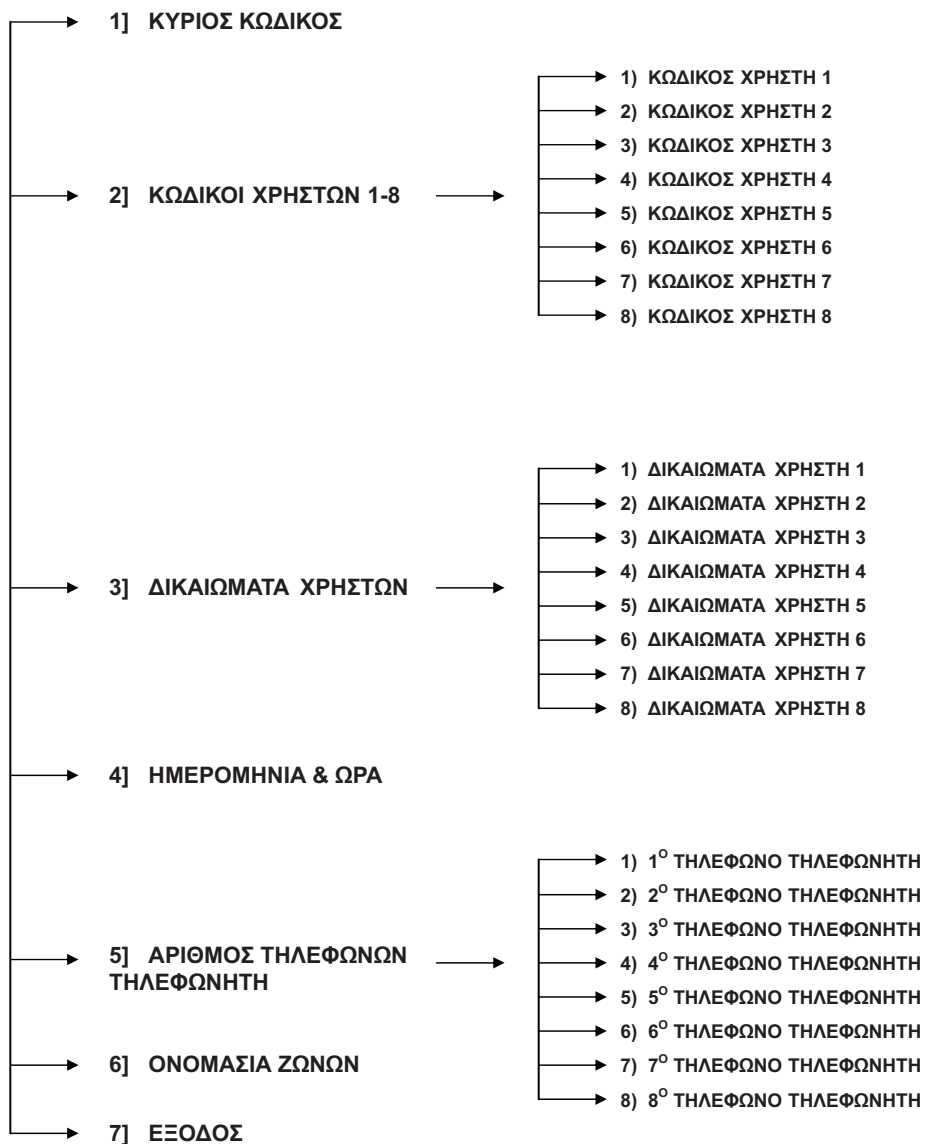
1] ΚΥΡΙΟΣ ΚΩΔΙΚΟΣ

2] ΚΩΔΙΚΟΙ ΧΡΗΣΤΩΝ 1-8

1) ΚΩΔΙΚΟΣ ΧΡΗΣΤΗ 1
2) ΚΩΔΙΚΟΣ ΧΡΗΣΤΗ 2
3) ΚΩΔΙΚΟΣ ΧΡΗΣΤΗ 3
4) ΚΩΔΙΚΟΣ ΧΡΗΣΤΗ 4
5) ΚΩΔΙΚΟΣ ΧΡΗΣΤΗ 5
6) ΚΩΔΙΚΟΣ ΧΡΗΣΤΗ 6
7) ΚΩΔΙΚΟΣ ΧΡΗΣΤΗ 7
8) ΚΩΔΙΚΟΣ ΧΡΗΣΤΗ 8

3] ΔΙΚΑΙΩΜΑΤΑ ΧΡΗΣΤΩΝ

1) ΔΙΚΑΙΩΜΑΤΑ ΧΡΗΣΤΗ 1
2) ΔΙΚΑΙΩΜΑΤΑ ΧΡΗΣΤΗ 2
3) ΔΙΚΑΙΩΜΑΤΑ ΧΡΗΣΤΗ 3
4) ΔΙΚΑΙΩΜΑΤΑ ΧΡΗΣΤΗ 4
5) ΔΙΚΑΙΩΜΑΤΑ ΧΡΗΣΤΗ 5
6) ΔΙΚΑΙΩΜΑΤΑ ΧΡΗΣΤΗ 6
7) ΔΙΚΑΙΩΜΑΤΑ ΧΡΗΣΤΗ 7
8) ΔΙΚΑΙΩΜΑΤΑ ΧΡΗΣΤΗ 8

4] ΗΜΕΡΟΜΗΝΙΑ & ΩΡΑ

5] ΑΡΙΘΜΟΣ ΤΗΛΕΦΩΝΩΝ ΤΗΛΕΦΩΝΗΤΗ

1) 1$^{Ο}$ ΤΗΛΕΦΩΝΟ ΤΗΛΕΦΩΝΗΤΗ
2) 2$^{Ο}$ ΤΗΛΕΦΩΝΟ ΤΗΛΕΦΩΝΗΤΗ
3) 3$^{Ο}$ ΤΗΛΕΦΩΝΟ ΤΗΛΕΦΩΝΗΤΗ
4) 4$^{Ο}$ ΤΗΛΕΦΩΝΟ ΤΗΛΕΦΩΝΗΤΗ
5) 5$^{Ο}$ ΤΗΛΕΦΩΝΟ ΤΗΛΕΦΩΝΗΤΗ
6) 6$^{Ο}$ ΤΗΛΕΦΩΝΟ ΤΗΛΕΦΩΝΗΤΗ
7) 7$^{Ο}$ ΤΗΛΕΦΩΝΟ ΤΗΛΕΦΩΝΗΤΗ
8) 8$^{Ο}$ ΤΗΛΕΦΩΝΟ ΤΗΛΕΦΩΝΗΤΗ

6] ΟΝΟΜΑΣΙΑ ΖΩΝΩΝ

7] ΕΞΟΔΟΣ